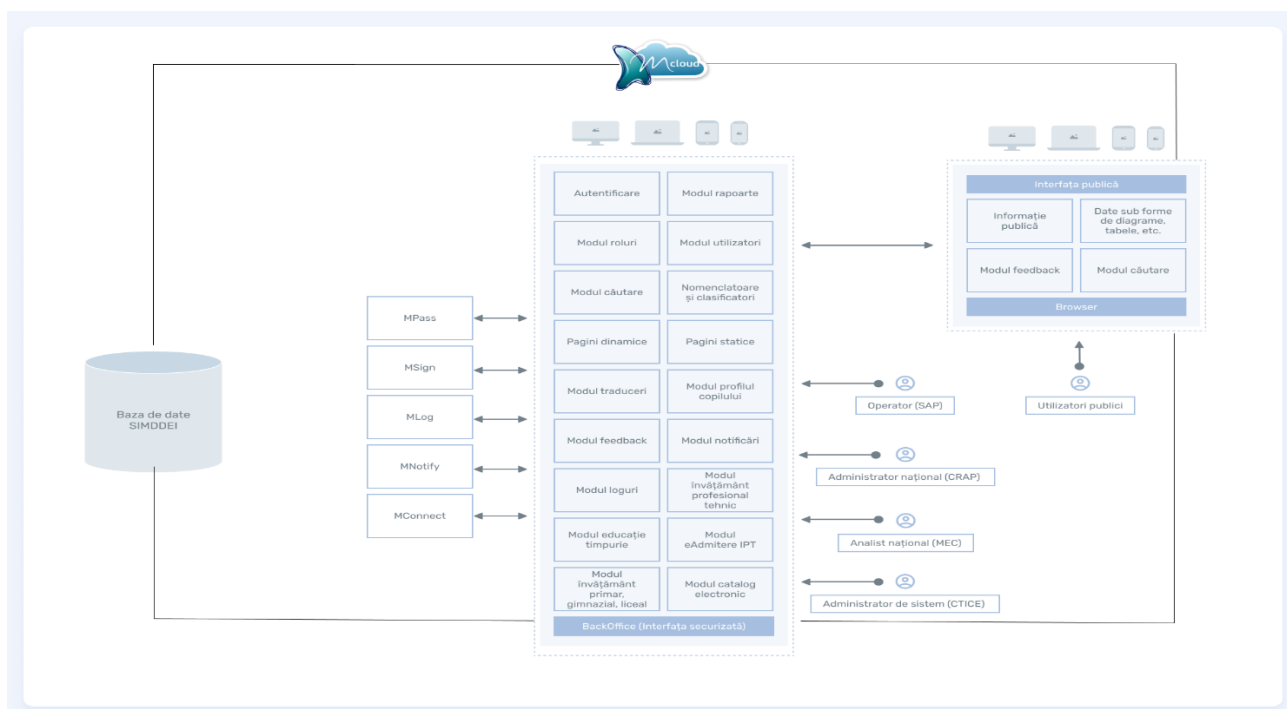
Mcloud

Baza de date SIMDDEI

MPass

MSign

MLog

MNotify

MConnect

Autentificare

Modul rapoarte

Modul roluri

Modul utilizatori

Modul căutare

Nomenclatoare și clasificatori

Pagini dinamice

Pagini statice

Modul traduceri

Modul profilul copilului

Modul feedback

Modul notificări

Modul loguri

Modul învățământ profesional tehnic

Modul educație timpurie

Modul eAdmitere IPT

Modul învățământ primar, gimnazial, liceal

Modul catalog electronic

BackOffice (Interfața securizată)

Interfața publică

Informație publică

Date sub forme de diagrame, tabele, etc.

Modul feedback

Modul căutare

Browser

Operator (SAP)

Utilizatori publici

Administrator național (CRAP)

Analist național (MEC)

Administrator de sistem (CTICE)